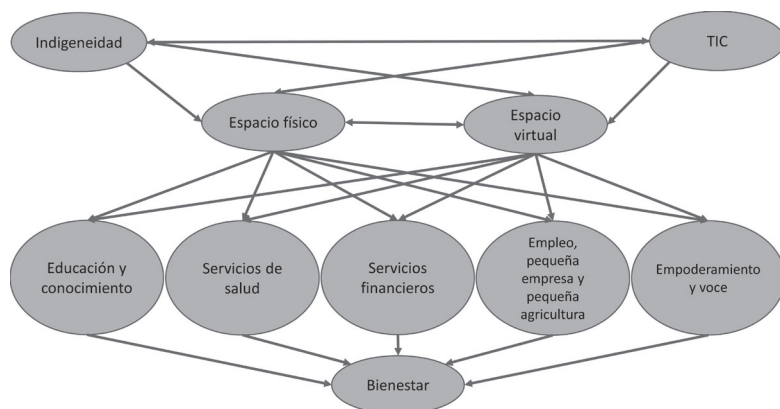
Indigeneidad

TIC

Espacio físico

Espacio virtual

Educación y conocimiento

Servicios de salud

Servicios financieros

Empleo, pequeña empresa y pequeña agricultura

Empoderamiento y voce

Bienestar